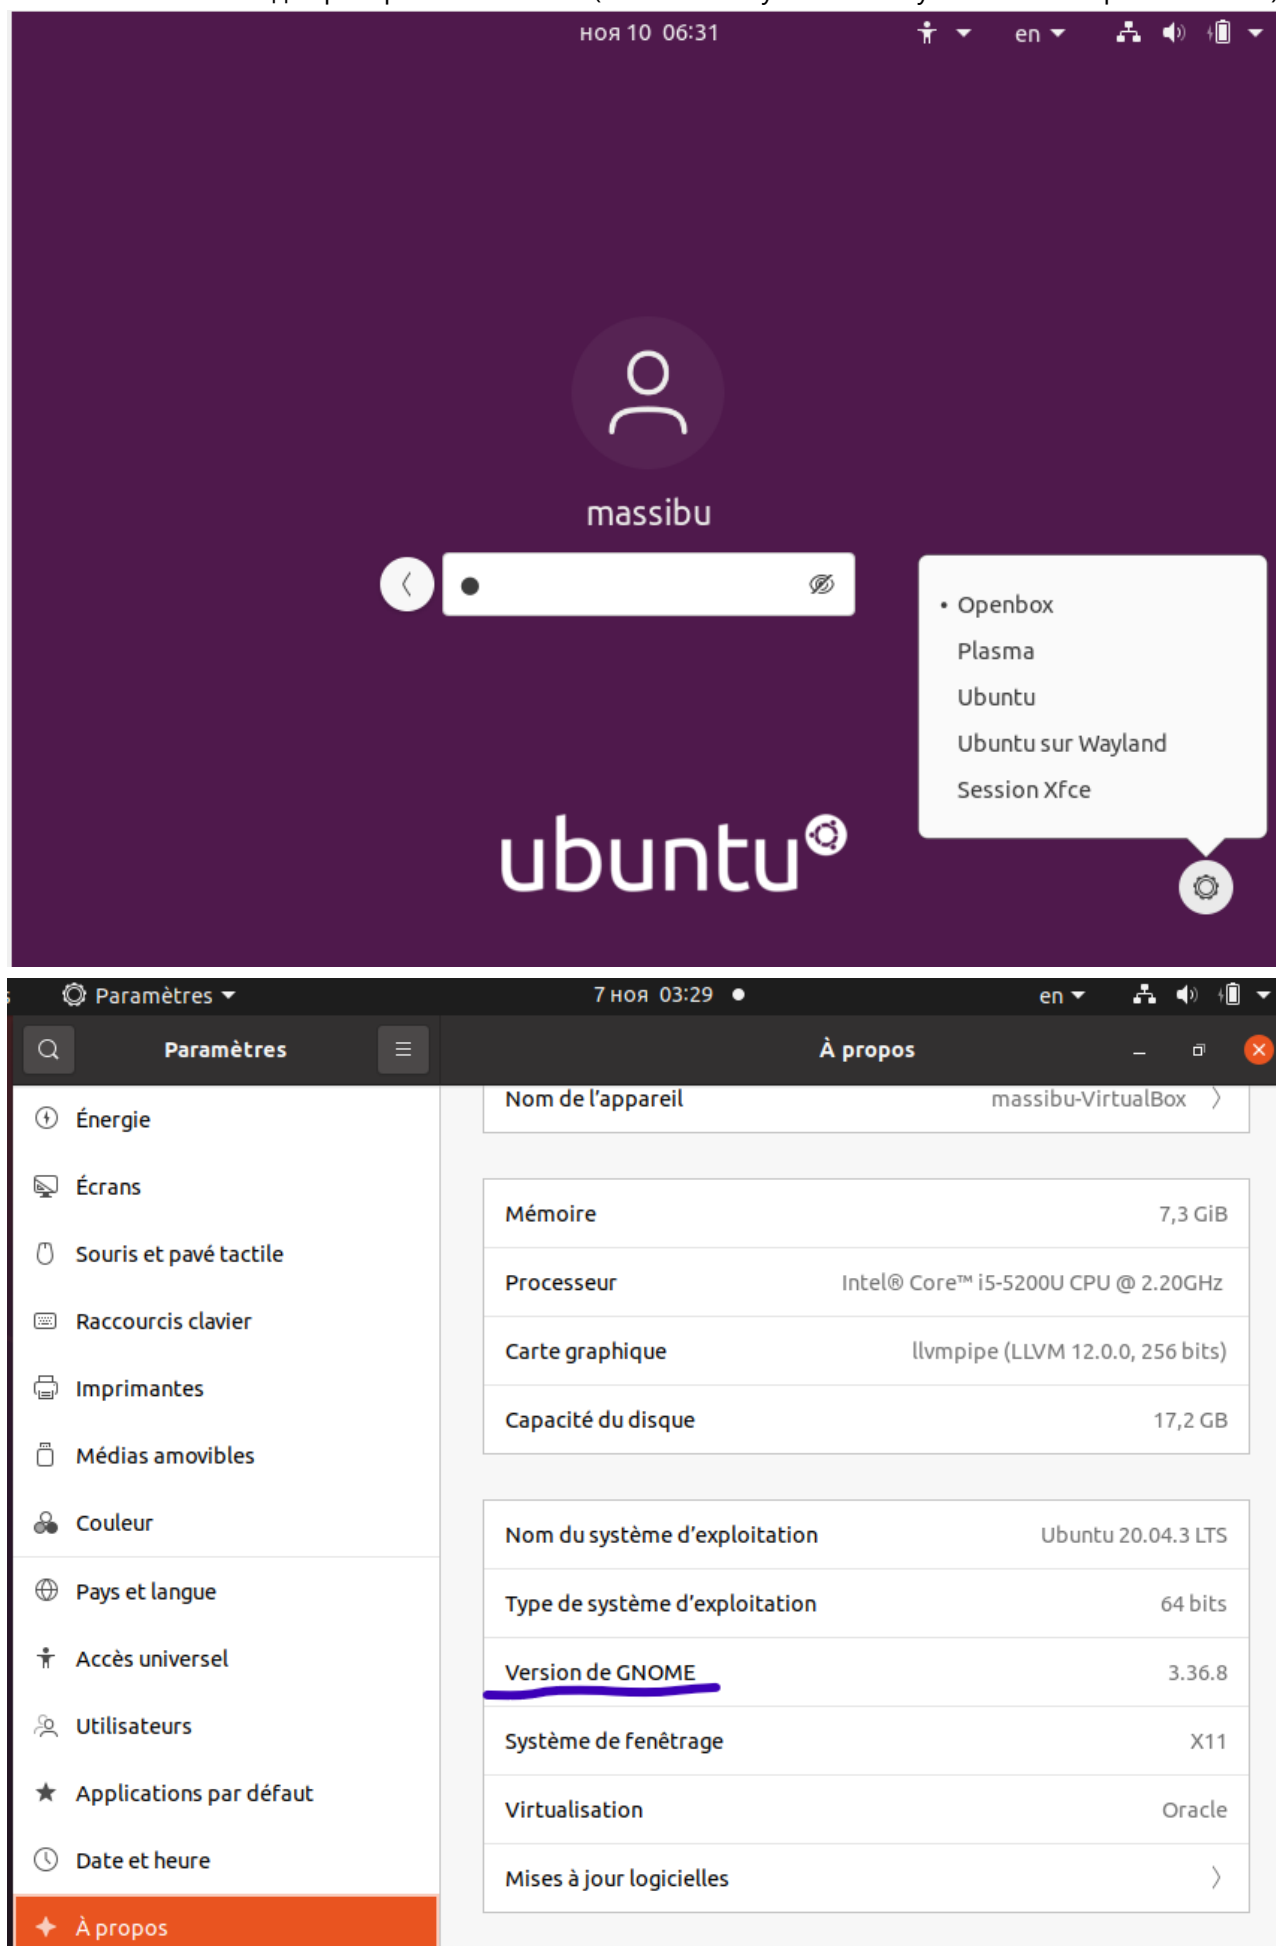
нояб 10 06:31 en

massibu

Openbox
Plasma
Ubuntu
Ubuntu sur Wayland
Session Xfce

ubuntu

Paramètres 7 ноя 03:29 en

Paramètres

À propos

Énergie
Écrans
Souris et pavé tactile
Raccourcis clavier
Imprimantes
Médias amovibles
Couleur
Pays et langue
Accès universel
Utilisateurs
Applications par défaut
Date et heure
À propos

| | |
|---|---|
| Nom de l'appareil | massibu-VirtualBox |

| | |
|---|---|
| Mémoire | 7,3 GiB |
| Processeur | Intel® Core™ i5-5200U CPU @ 2.20GHz |
| Carte graphique | llvmpipe (LLVM 12.0.0, 256 bits) |
| Capacité du disque | 17,2 GB |

| | |
|---|---|
| Nom du système d'exploitation | Ubuntu 20.04.3 LTS |
| Type de système d'exploitation | 64 bits |
| Version de GNOME | 3.36.8 |
| Système de fenêtrage | X11 |
| Virtualisation | Oracle |
| Mises à jour logicielles | |